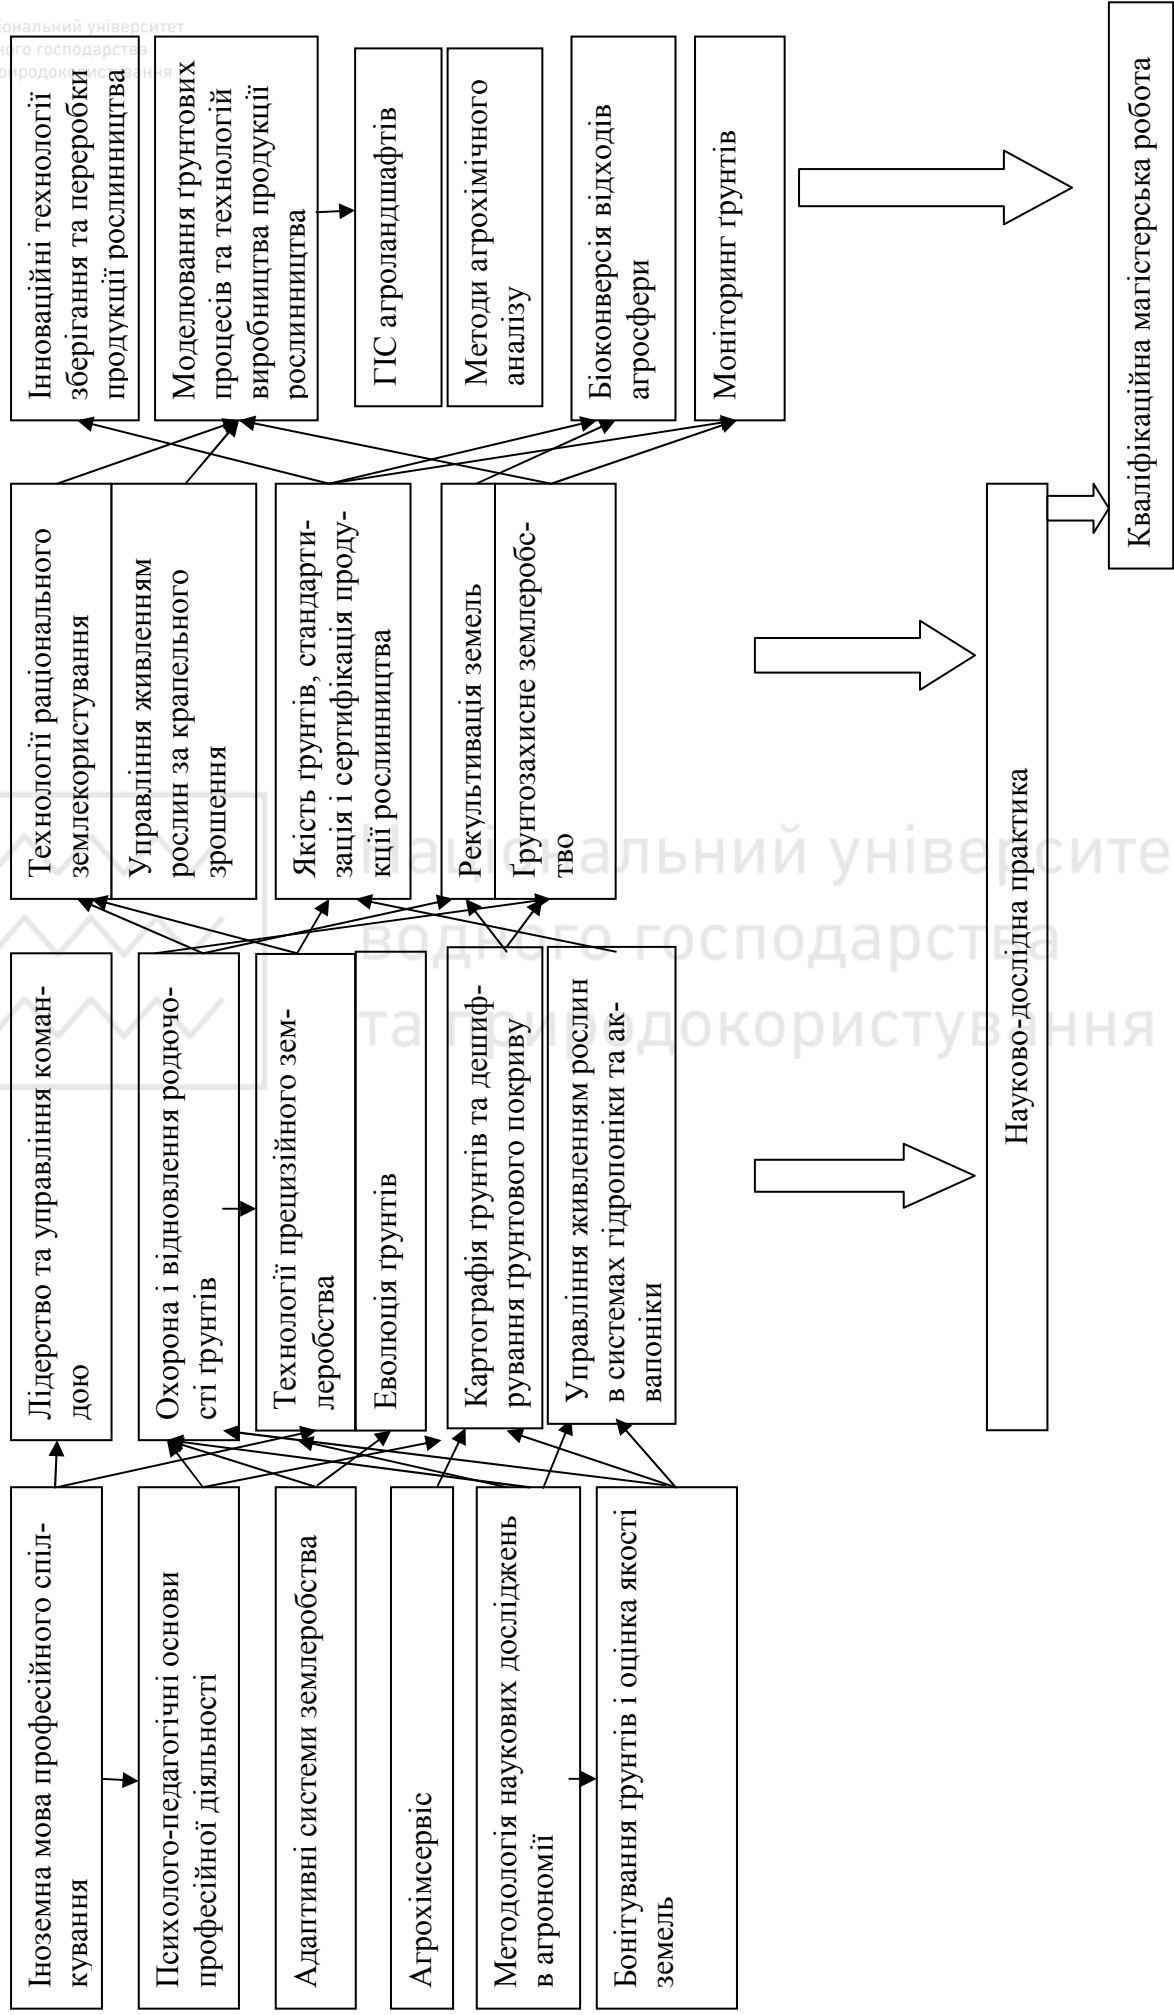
Іноземна мова професійного спілкування

Психолого-педагогічні основи професійної діяльності

Адаптивні системи землеробства

Агрохімсервіс

Методологія наукових досліджень в агрономії

Бонітування ґрунтів і оцінка якості земель

Лідерство та управління командою

Охорона і відновлення родючості ґрунтів

Технології прецизійного землеробства

Еволюція ґрунтів

Картографія ґрунтів та дешифрування ґрунтового покриву

Управління живленням рослин в системах гідропоніки та аквапоніки

Технології раціонального землекористування

Управління живленням рослин за крапельного зрошення

Якість ґрунтів, стандартизація і сертифікація продукції рослинництва

Рекультивація земель

Ґрунтозахисне землеробство

Інноваційні технології зберігання та переробки продукції рослинництва

Моделювання ґрунтових процесів та технологій виробництва продукції рослинництва

ГІС агроландшафтів

Методи агрохімічного аналізу

Біоконверсія відходів агросфери

Моніторинг ґрунтів

Науково-дослідна практика

Кваліфікаційна магістерська робота

Національний університет водного господарства та природокористування

Національний університет водного господарства та природокористування